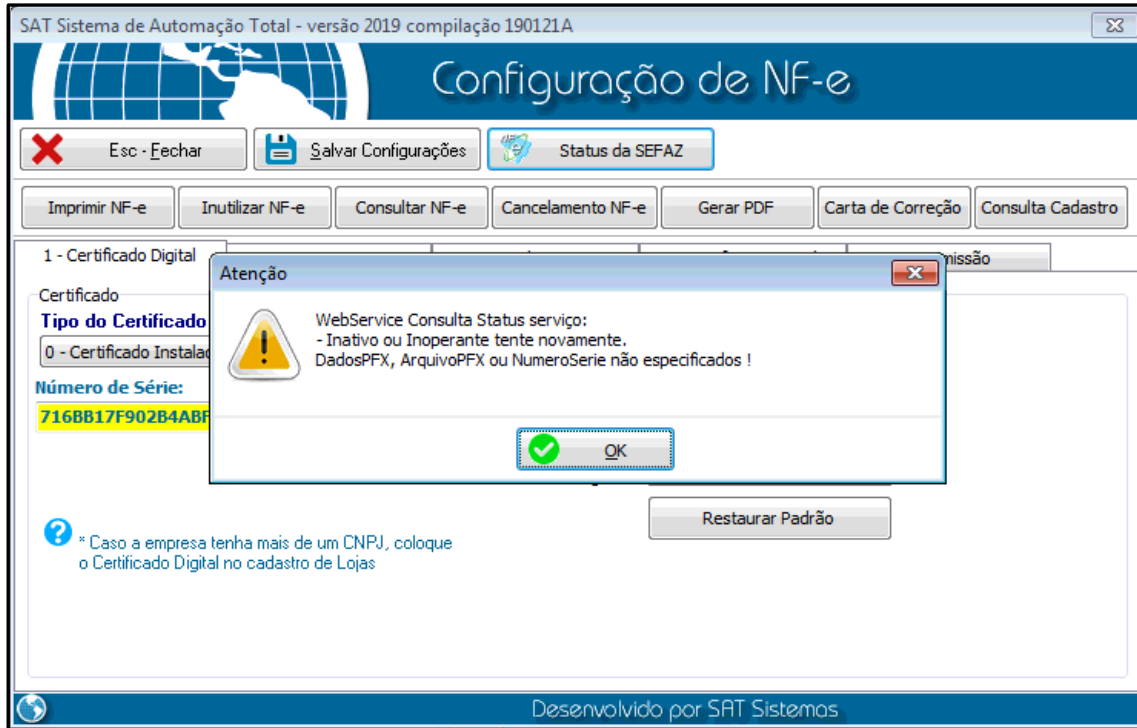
SAT Sistema de Automação Total - versão 2019 compilação 190121A

Configuração de NF-e

Esc - Fechar

Salvar Configurações

Status da SEFAZ

Imprimir NF-e

Inutilizar NF-e

Consultar NF-e

Cancelamento NF-e

Gerar PDF

Carta de Correção

Consulta Cadastro

1 - Certificado Digital

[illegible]missão

Certificado

Tipo do Certificado

0 - Certificado Instalad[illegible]

Número de Série:

716BB17F902B4ABF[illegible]

Atenção

WebService Consulta Status serviço:
- Inativo ou Inoperante tente novamente.
DadosPFX, ArquivoPFX ou NumeroSerie não especificados !

OK

Restaurar Padrão

* Caso a empresa tenha mais de um CNPJ, coloque o Certificado Digital no cadastro de Lojas

Desenvolvido por SAT Sistemas